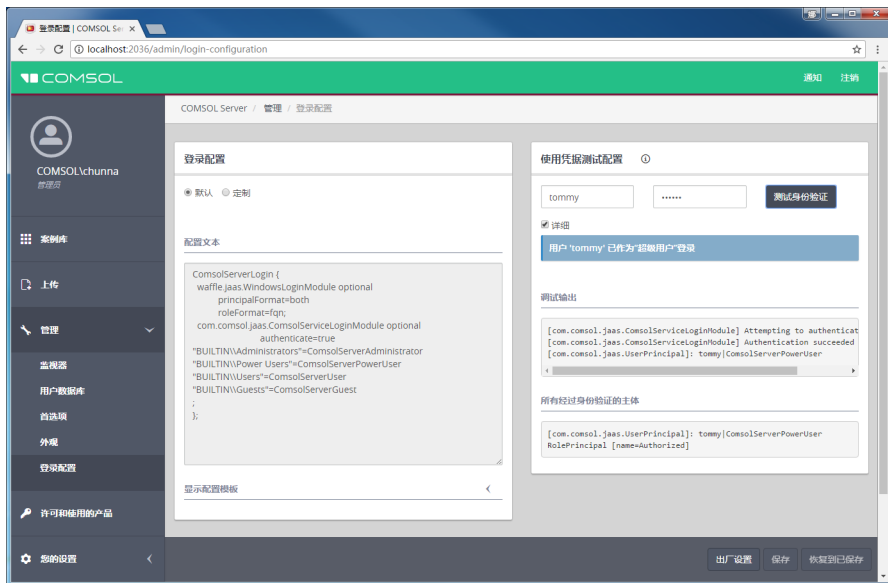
登录配置 | COMSOL Se ×

localhost:2036/admin/login-configuration

COMSOL

通知 注销

COMSOL\chunna
管理员

案例库

上传

管理

监视器
用户数据库
首选项
外观
登录配置

许可和使用的产品

您的设置

COMSOL Server / 管理 / 登录配置

登录配置

默认 定制

配置文本

ComsolServerLogin {
waffle.jaas.WindowsLoginModule optional
principalFormat=both
roleFormat=fqn;
com.comsol.jaas.ComsolServiceLoginModule optional
authenticate=true
"BUILTIN\\Administrators"=ComsolServerAdministrator
"BUILTIN\\Power Users"=ComsolServerPowerUser
"BUILTIN\\Users"=ComsolServerUser
"BUILTIN\\Guests"=ComsolServerGuest
;
};

显示配置模板

使用凭据测试配置

tommy
••••••
测试身份验证

详细

用户 "tommy" 已作为"超级用户"登录

调试输出

[com.comsol.jaas.ComsolServiceLoginModule] Attempting to authenticat
[com.comsol.jaas.ComsolServiceLoginModule] Authentication succeeded
[com.comsol.jaas.UserPrincipal]: tommy|ComsolServerPowerUser

所有经过身份验证的主体

[com.comsol.jaas.UserPrincipal]: tommy|ComsolServerPowerUser
RolePrincipal [name=Authorized]

出厂设置 保存 恢复到已保存